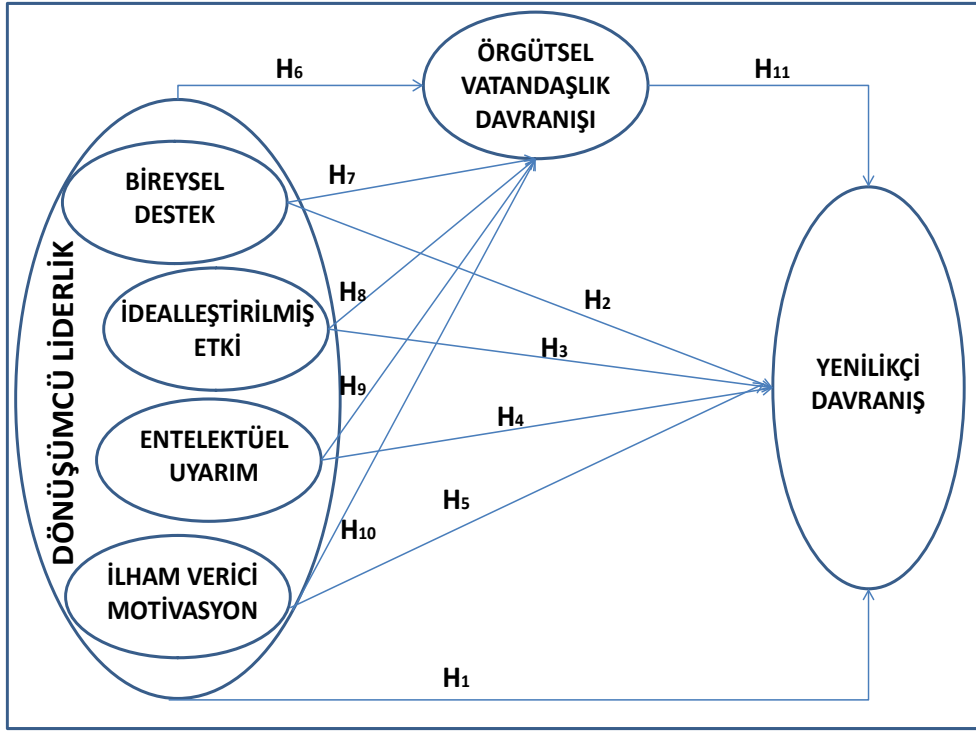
ÖRGÜTSEL VATANDAŞLIK DAVRANIŞI

$H_6$

$H_{11}$

DÖNÜŞÜMCÜ LİDERLİK

BİREYSEL DESTEK

$H_7$

İDEALLEŞTİRİLMİŞ ETKİ

$H_8$

$H_2$

$H_3$

$H_9$

ENTELEKTÜEL UYARIM

$H_4$

$H_5$

$H_{10}$

İLHAM VERİCİ MOTİVASYON

YENİLİKÇİ DAVRANIŞ

$H_1$